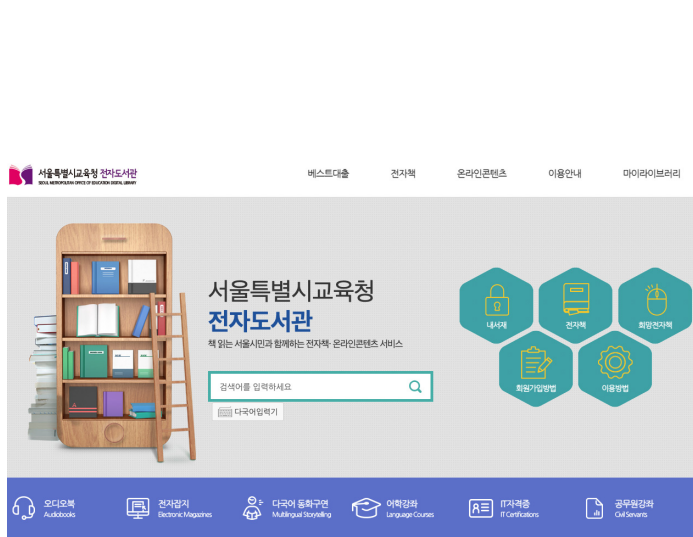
서울특별시교육청 전자도서관
SEOUL METROPOLITAN OFFICE OF EDUCATION DIGITAL LIBRARY

베스트대출 전자책 온라인콘텐츠 이용안내 마이라이브러리

서울특별시교육청
전자도서관

책 읽는 서울시민과 함께하는 전자책·온라인콘텐츠 서비스

검색어를 입력하세요

다국어입력기

내서재 전자책 희망전자책 회원가입방법 이용방법

오디오북 Audiobooks
전자잡지 Electronic Magazines
다국어 동화구연 Multilingual Storytelling
어학강좌 Language Courses
IT자격증 IT Certifications
공무원강좌 Civil Servants